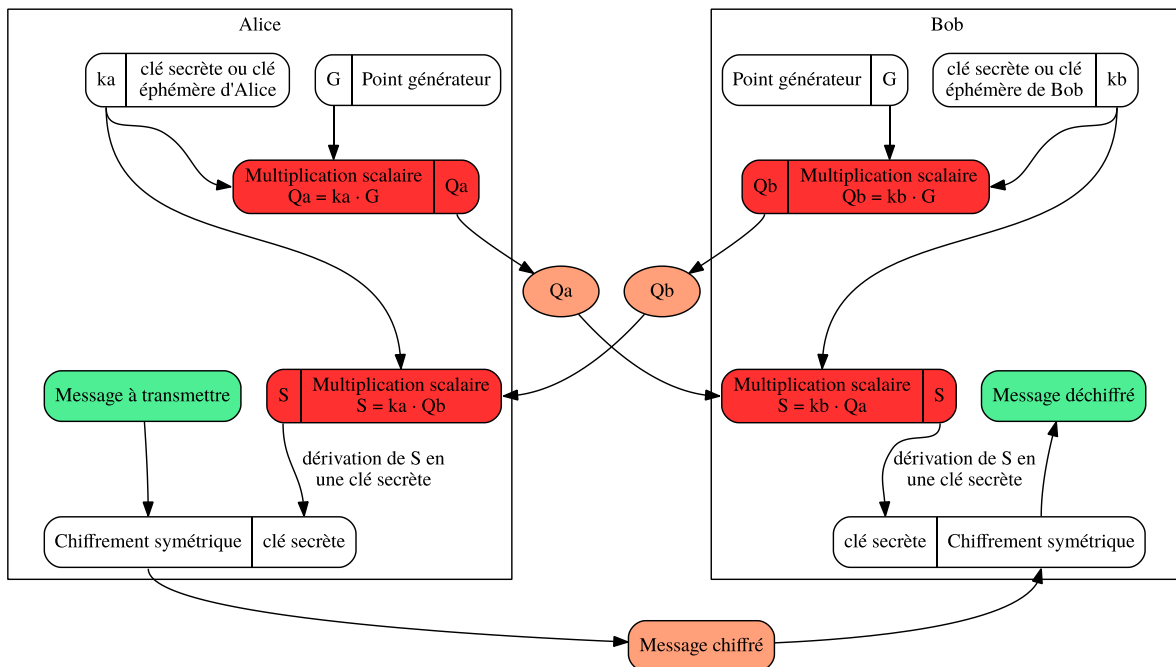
Alice

ka | clé secrète ou clé éphémère d'Alice

G | Point générateur

Multiplication scalaire Qa = ka · G | Qa

S | Multiplication scalaire S = ka · Qb

Message à transmettre

dérivation de S en une clé secrète

Chiffrement symétrique | clé secrète

Qa

Qb

Bob

Point générateur | G

clé secrète ou clé éphémère de Bob | kb

Qb | Multiplication scalaire Qb = kb · G

Multiplication scalaire S = kb · Qa | S

Message déchiffré

dérivation de S en une clé secrète

clé secrète | Chiffrement symétrique

Message chiffré